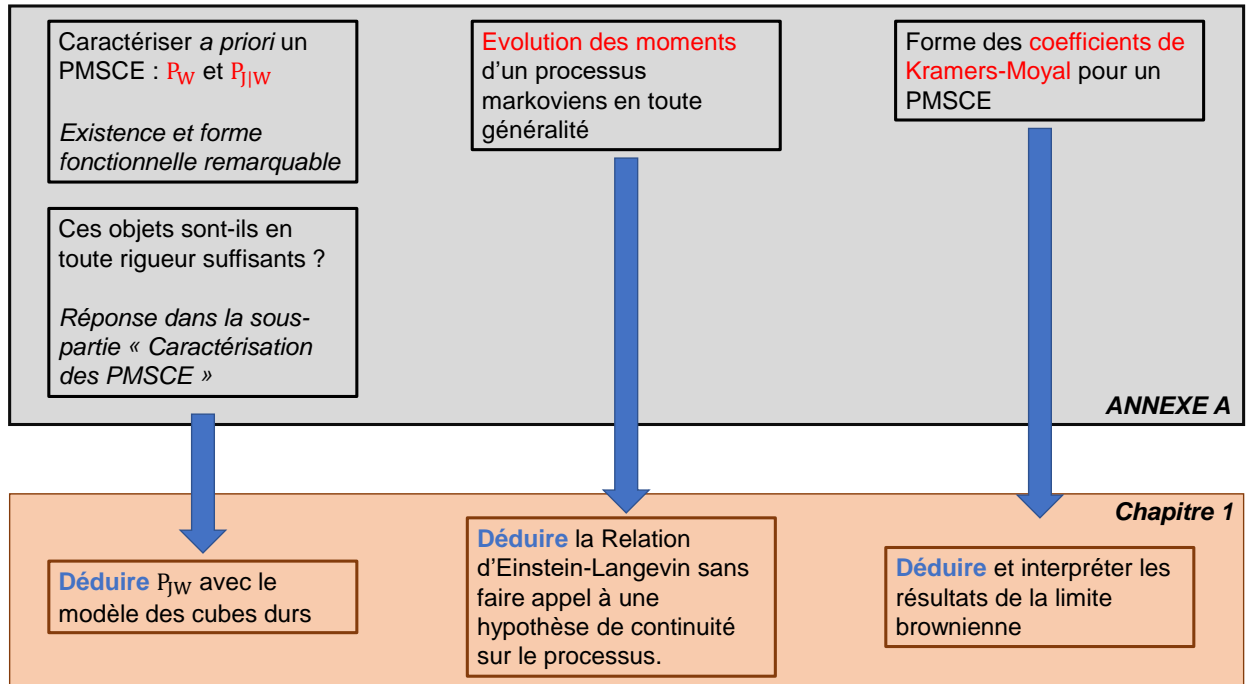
Caractériser *a priori* un PMSCE : $P_W$ et $P_{J|W}$

*Existence et forme fonctionnelle remarquable*

Ces objets sont-ils en toute rigueur suffisants ?

*Réponse dans la sous-partie « Caractérisation des PMSCE »*

Evolution des moments d'un processus markoviens en toute généralité

Forme des coefficients de Kramers-Moyal pour un PMSCE

ANNEXE A

Chapitre 1

Déduire $P_{JW}$ avec le modèle des cubes durs

Déduire la Relation d'Einstein-Langevin sans faire appel à une hypothèse de continuité sur le processus.

Déduire et interpréter les résultats de la limite brownienne